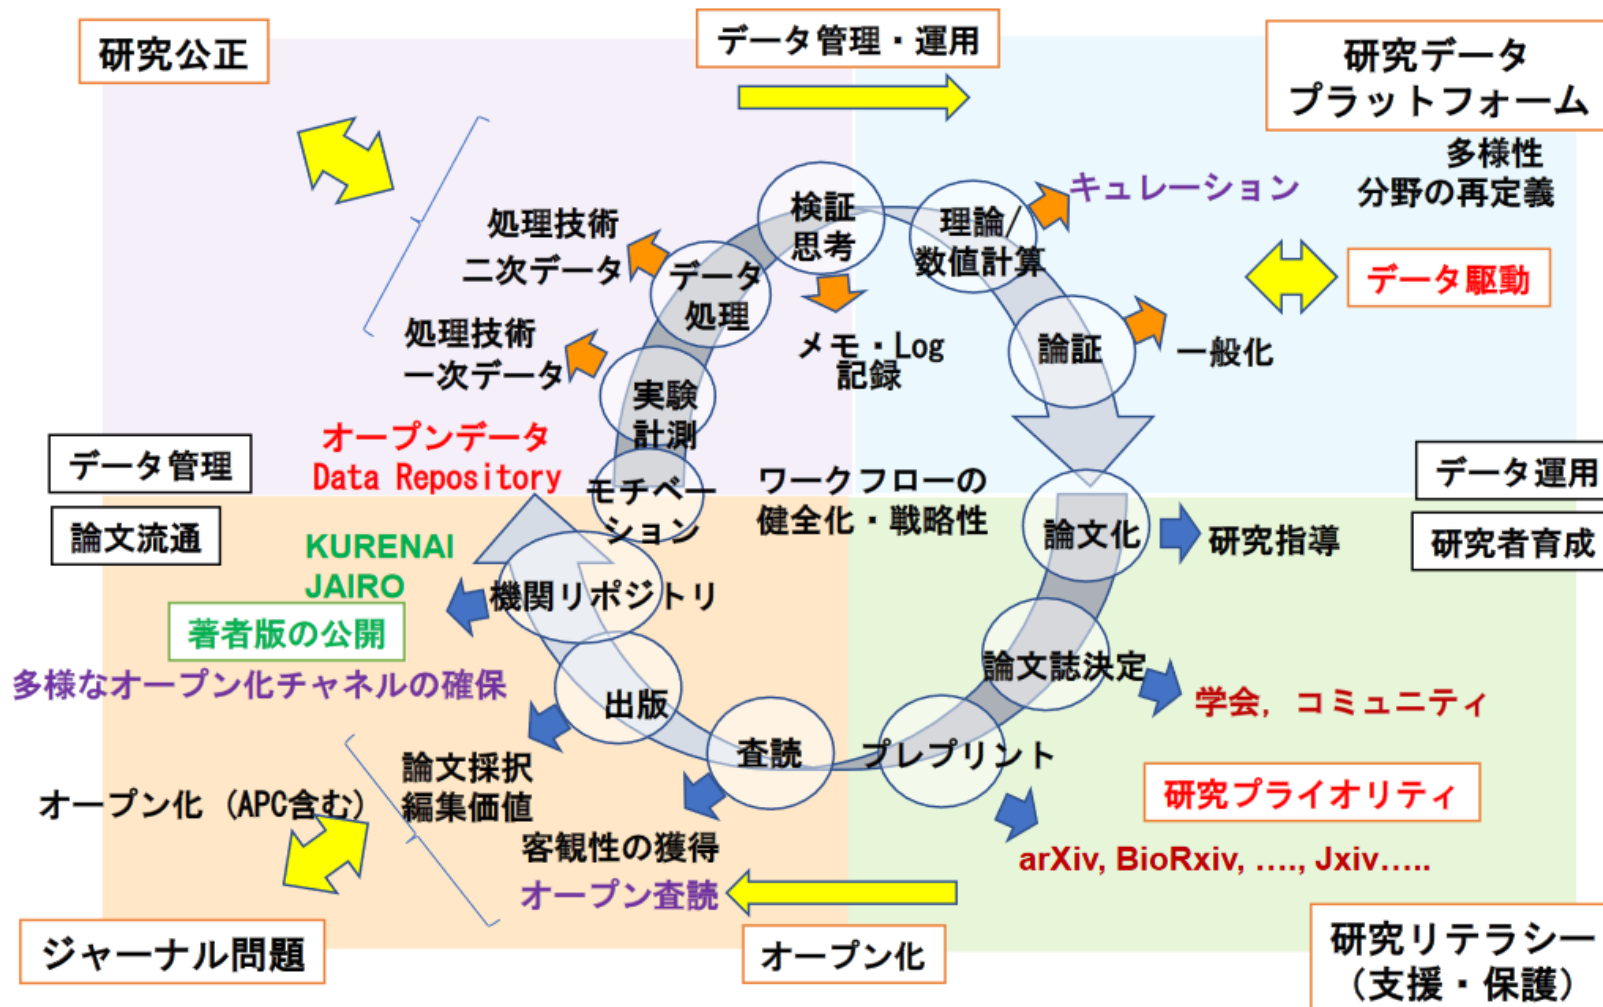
研究公正

データ管理・運用

研究データ
プラットフォーム

多様性
分野の再定義

キュレーション

データ駆動

処理技術
二次データ

処理技術
一次データ

検証
思考

理論/
数値計算

データ
処理

メモ・Log
記録

論証

一般化

実験
計測

オープンデータ
Data Repository

データ管理

論文流通

モチベーション

ワークフローの
健全化・戦略性

論文化

研究指導

データ運用

研究者育成

KURENAI
JAIRO

機関リポジトリ

著者版の公開

多様なオープン化チャネルの確保

論文誌決定

学会，コミュニティ

出版

査読

プレプリント

論文採択
編集価値

オープン化（APC含む）

研究プライオリティ

客観性の獲得

arXiv, BioRxiv, ...., Jxiv.....

オープン査読

ジャーナル問題

オープン化

研究リテラシー
（支援・保護）